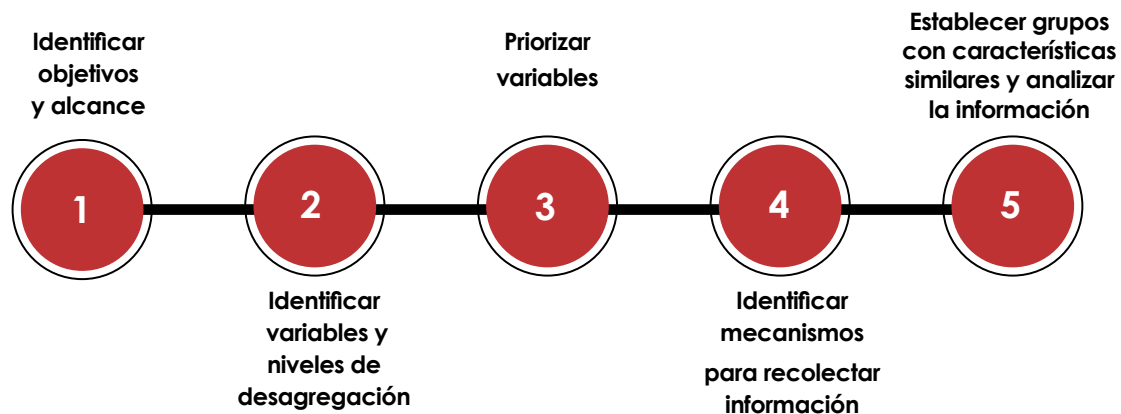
Identificar objetivos y alcance

1

2

Identificar variables y niveles de desagregación

Priorizar variables

3

4

Identificar mecanismos

para recolectar información

Establecer grupos con características similares y analizar la información

5